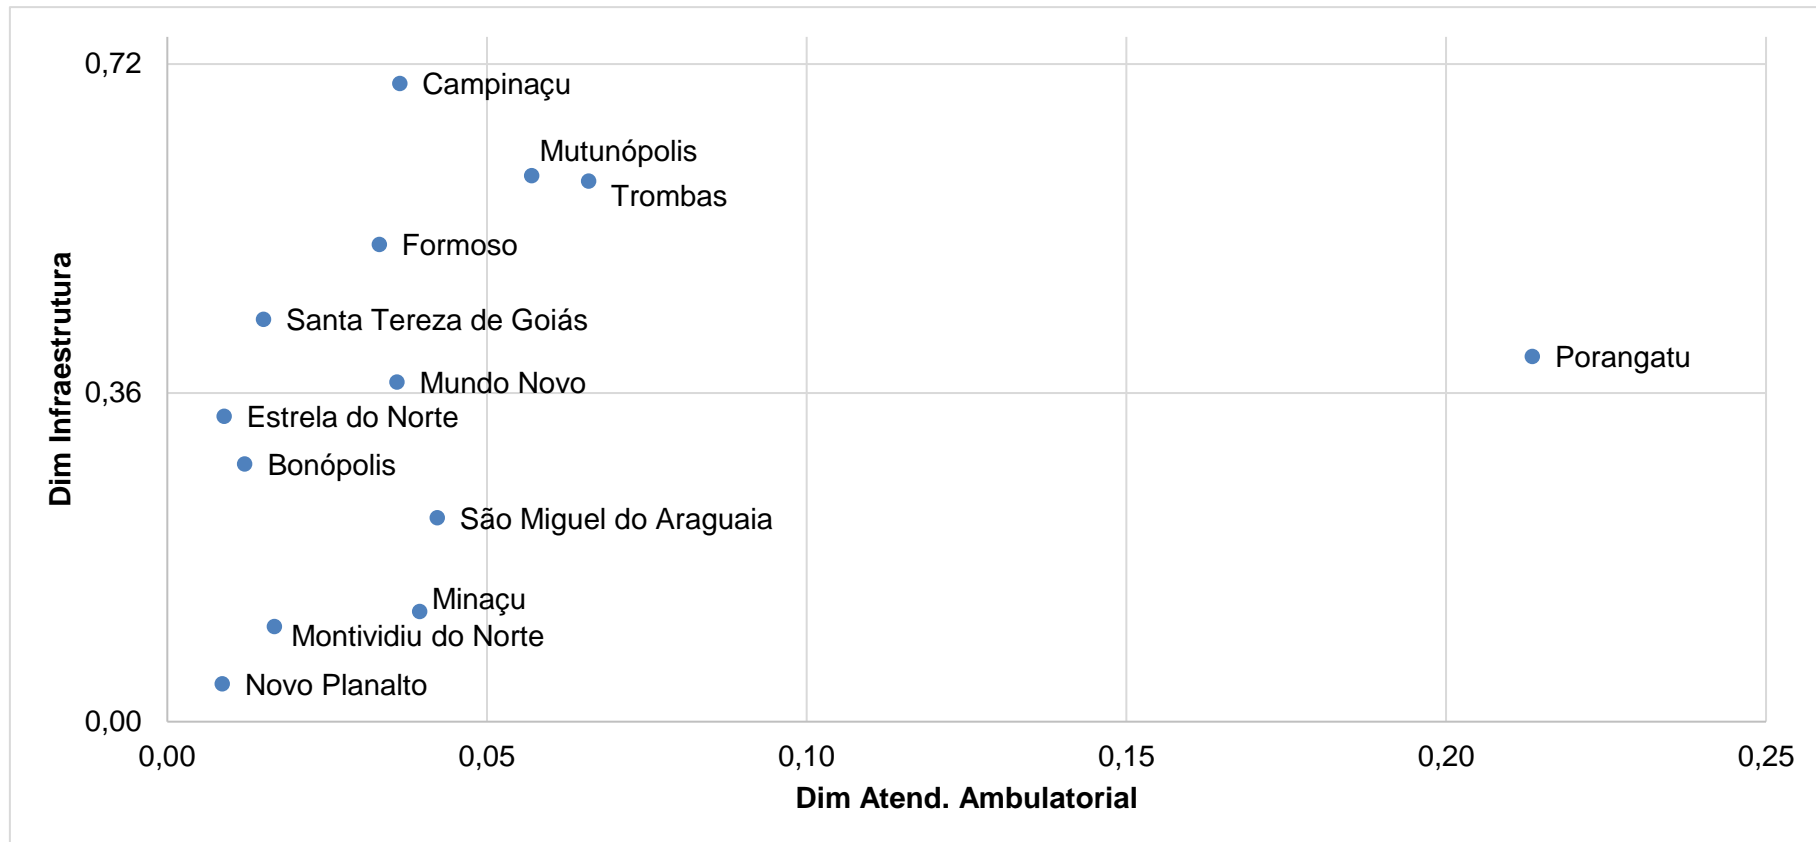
0,72
0,36
0,00
Dim Infraestrutura
Campinaçu
Mutunópolis
Trombas
Formoso
Santa Tereza de Goiás
Porangatu
Mundo Novo
Estrela do Norte
Bonópolis
São Miguel do Araguaia
Minaçu
Montividiu do Norte
Novo Planalto
0,00
0,05
0,10
0,15
0,20
0,25
Dim Atend. Ambulatorial